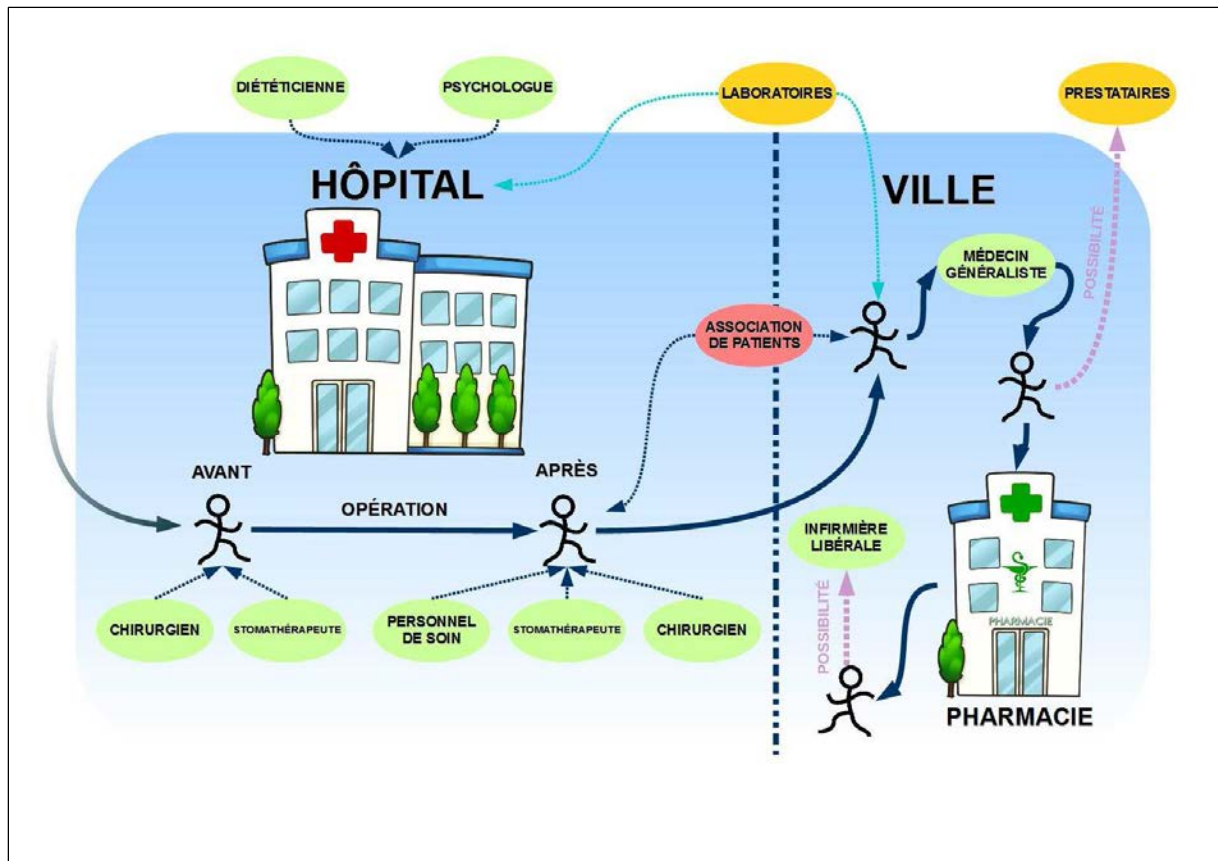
DIÉTÉTICIENNE

PSYCHOLOGUE

LABORATOIRES

PRESTATAIRES

HÔPITAL

VILLE

POSSIBILITÉ

MÉDECIN GÉNÉRALISTE

ASSOCIATION DE PATIENTS

AVANT

OPÉRATION

APRÈS

INFIRMIÈRE LIBÉRALE

POSSIBILITÉ

PHARMACIE

CHIRURGIEN

STOMATHÉRAPEUTE

PERSONNEL DE SOIN

STOMATHÉRAPEUTE

CHIRURGIEN

PHARMACIE